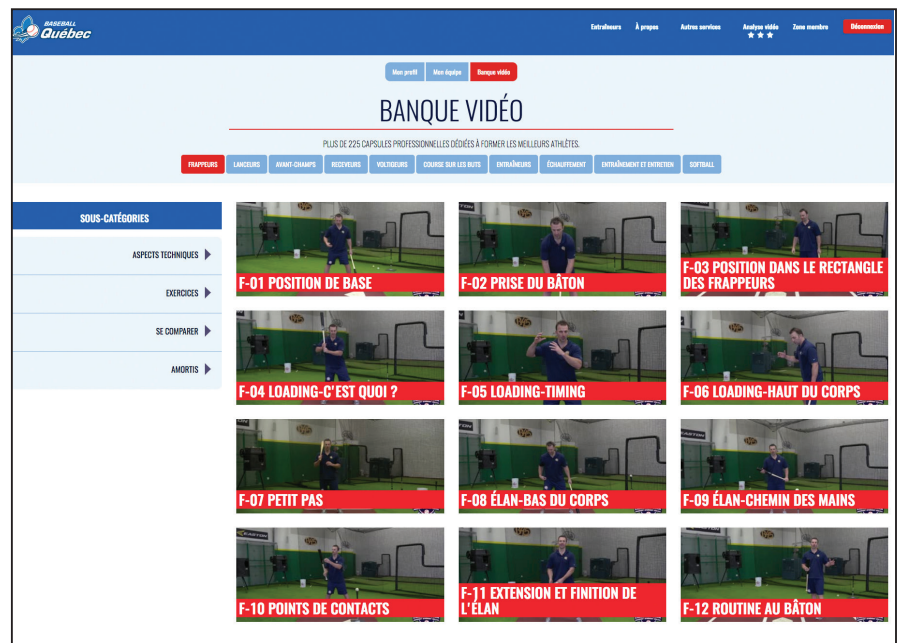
BASEBALL Québec

Entraîneurs À propos Autres services Analyse vidéo ★★★ Zone membre Déconnexion

Mon profil Mon équipe Banque vidéo

BANQUE VIDÉO

PLUS DE 225 CAPSULES PROFESSIONNELLES DÉDIÉES À FORMER LES MEILLEURS ATHLÈTES.

FRAPPEURS LANCEURS AVANT-CHAMPS RECEVEURS VOLTIGEURS COURSE SUR LES BUTS ENTRAÎNEURS ÉCHAUFFEMENT ENTRAÎNEMENT ET ENTRETIEN SOFTBALL

SOUS-CATÉGORIES

ASPECTS TECHNIQUES

EXERCICES

SE COMPARER

AMORTIS

F-01 POSITION DE BASE

F-02 PRISE DU BÂTON

F-03 POSITION DANS LE RECTANGLE DES FRAPPEURS

F-04 LOADING-C'EST QUOI ?

F-05 LOADING-TIMING

F-06 LOADING-HAUT DU CORPS

F-07 PETIT PAS

F-08 ÉLAN-BAS DU CORPS

F-09 ÉLAN-CHEMIN DES MAINS

F-10 POINTS DE CONTACTS

F-11 EXTENSION ET FINITION DE L'ÉLAN

F-12 ROUTINE AU BÂTON